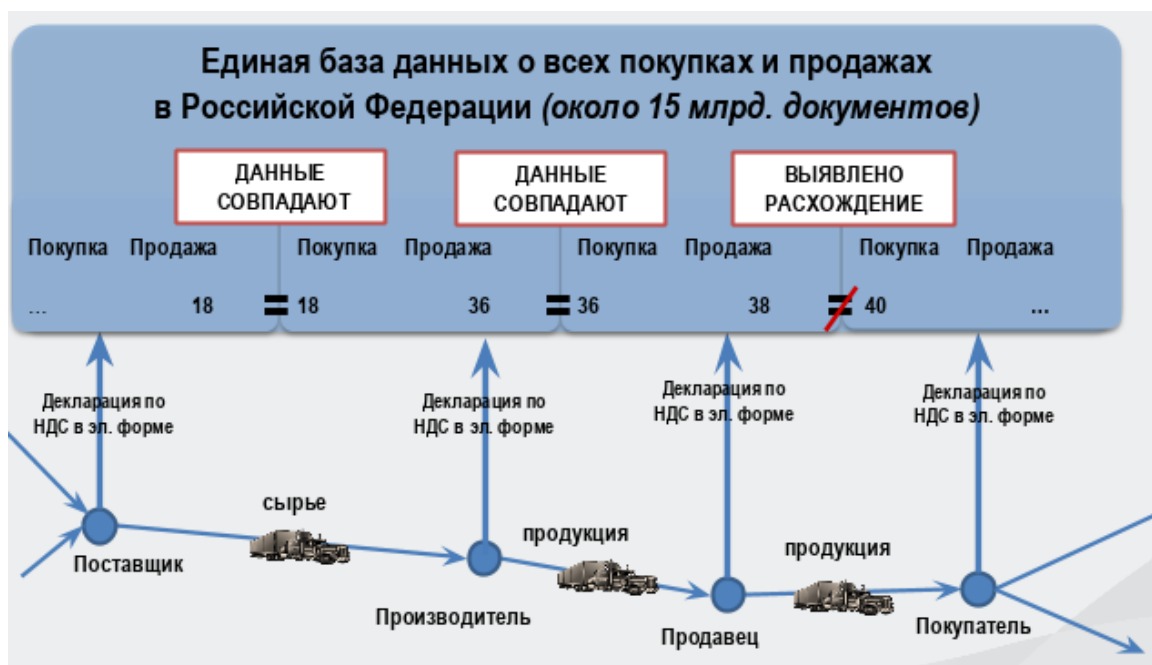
Единая база данных о всех покупках и продажах в Российской Федерации (около 15 млрд. документов)

ДАННЫЕ СОВПАДАЮТ

ДАННЫЕ СОВПАДАЮТ

ВЫЯВЛЕНО РАСХОЖДЕНИЕ

Покупка Продажа
... 18

Покупка Продажа
18 36

Покупка Продажа
36 38

Покупка Продажа
40 ...

Декларация по НДС в эл. форме

Декларация по НДС в эл. форме

Декларация по НДС в эл. форме

Декларация по НДС в эл. форме

сырье

продукция

продукция

Поставщик

Производитель

Продавец

Покупатель